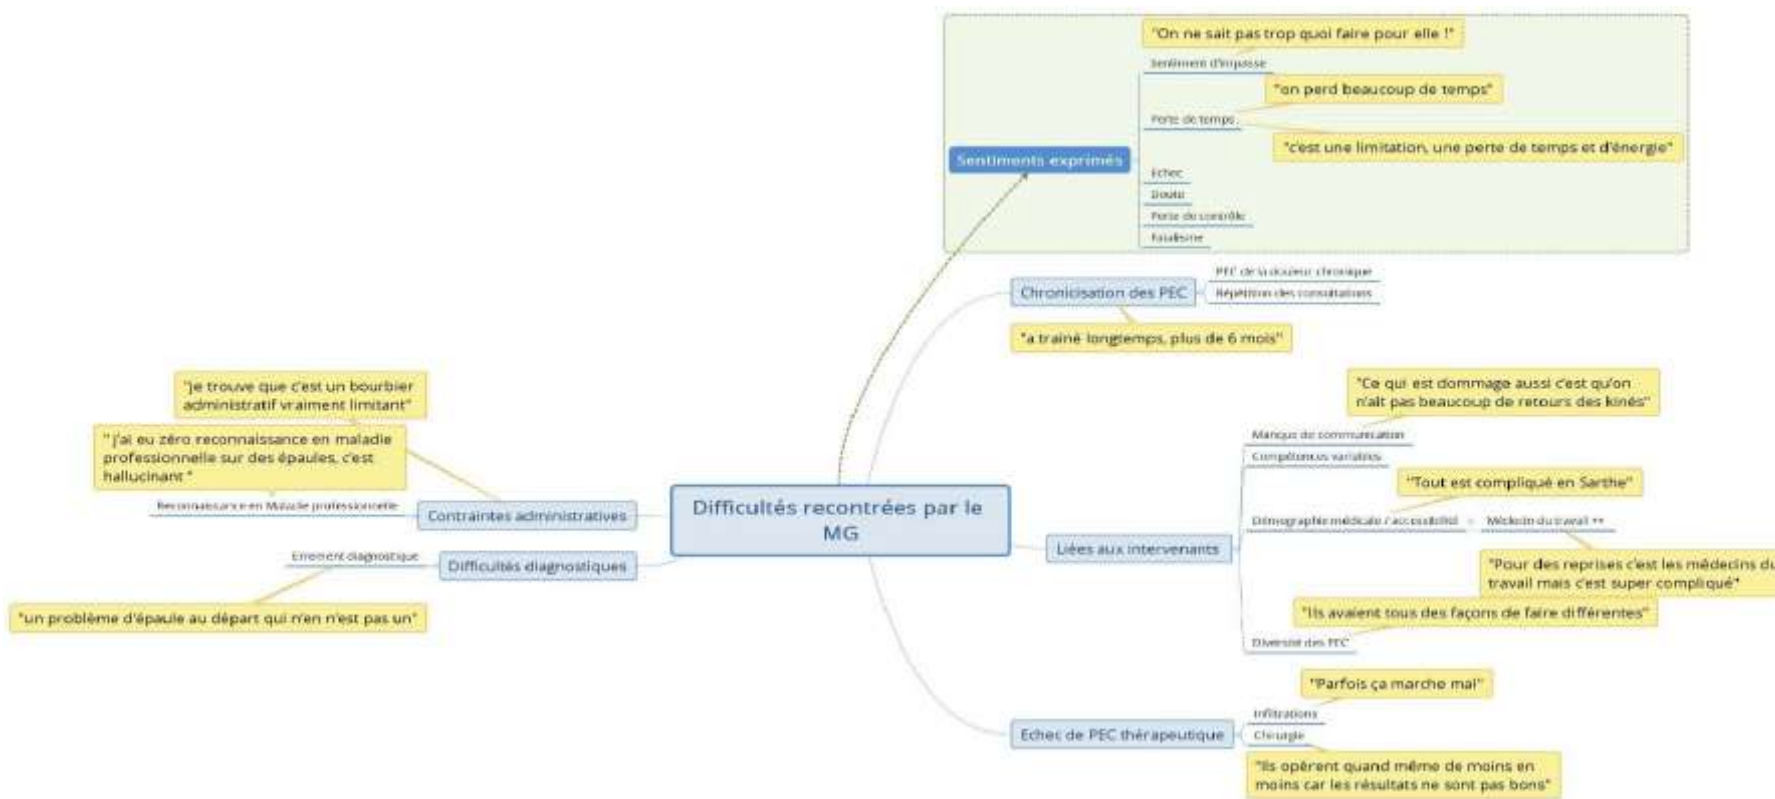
Difficultés recontrées par le MG

Sentiments exprimés

"On ne sait pas trop quoi faire pour elle !"

Sentiment d'impasse

"on perd beaucoup de temps"

Perte de temps

"c'est une limitation, une perte de temps et d'énergie"

Echec

Doute

Perte de contrôle

Fatalisme

Chronicisation des PEC

PEC de la douleur chronique

Répétition des consultations

"a traîné longtemps, plus de 6 mois"

"Ce qui est dommage aussi c'est qu'on n'ait pas beaucoup de retours des kinés"

Manque de communication

Compétences variables

"Tout est compliqué en Sarthe"

Démographie médicale / accessibilité

Médecin du travail ++

Liées aux intervenants

"Pour des reprises c'est les médecins du travail mais c'est super compliqué"

"Ils avaient tous des façons de faire différentes"

Diversité des PEC

"Parfois ça marche mal"

Infiltrations

Echec de PEC thérapeutique

Chirurgie

"Ils opèrent quand même de moins en moins car les résultats ne sont pas bons"

"Je trouve que c'est un bourbier administratif vraiment limitant"

" j'ai eu zéro reconnaissance en maladie professionnelle sur des épaules, c'est hallucinant "

Reconnaissance en Maladie professionnelle

Contraintes administratives

Errement diagnostique

Difficultés diagnostiques

"un problème d'épaule au départ qui n'en n'est pas un"